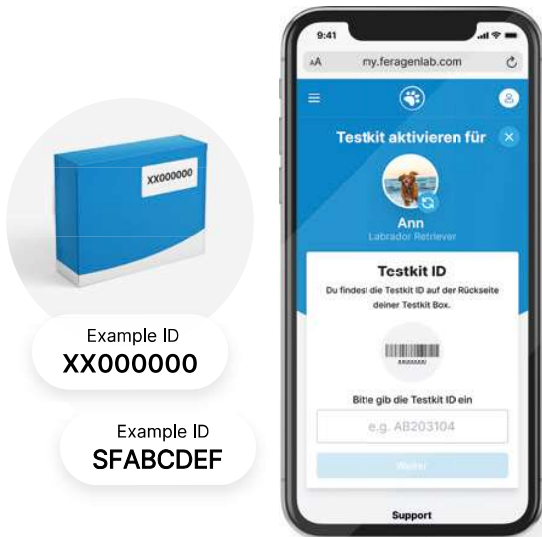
XX000000

Example ID
XX000000

Example ID
SFABCDEF

9:41

AA my.feragenlab.com

Testkit aktivieren für

Ann
Labrador Retriever

Testkit ID
Du findest die Testkit ID auf der Rückseite deiner Testkit Box.

Bitte gib die Testkit ID ein

e.g. AB203104

Weiter

Support